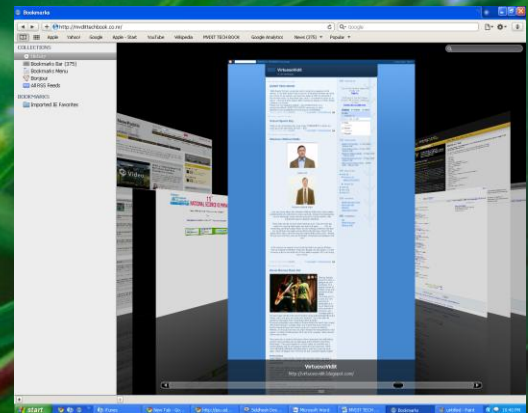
Bookmarks

http://mvdrttechbook.co.nr/

Google

Apple Yahoo! Google Apple - Start YouTube Wikipedia MVDRT TECHBOOK Google Analytics News (375) Popular

COLLECTIONS

History

Bookmarks Bar (375)

Bookmarks Menu

Bonjour

All RSS Feeds

BOOKMARKS

Imported IE Favorites

VirtuosoWeb

VirtuosoWeb

http://virtuosoweb.blogspot.com/

start

iTunes

New Tab - Go...

http://pu.ad...

Tekdhesh Onc...

Microsoft Word

MVDRT TECH...

Bookmarks

Untitled - Paint

12:41 PM